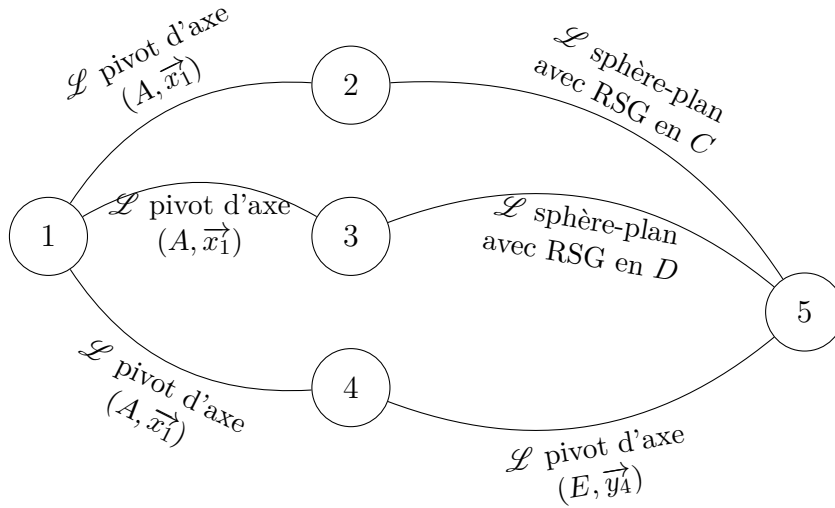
$\mathscr{L}$ pivot d'axe $(A, \overrightarrow{x_1})$

2

$\mathscr{L}$ sphère-plan avec RSG en $C$

1

$\mathscr{L}$ pivot d'axe $(A, \overrightarrow{x_1})$

3

$\mathscr{L}$ sphère-plan avec RSG en $D$

5

$\mathscr{L}$ pivot d'axe $(A, \overrightarrow{x_1})$

4

$\mathscr{L}$ pivot d'axe $(E, \overrightarrow{y_4})$